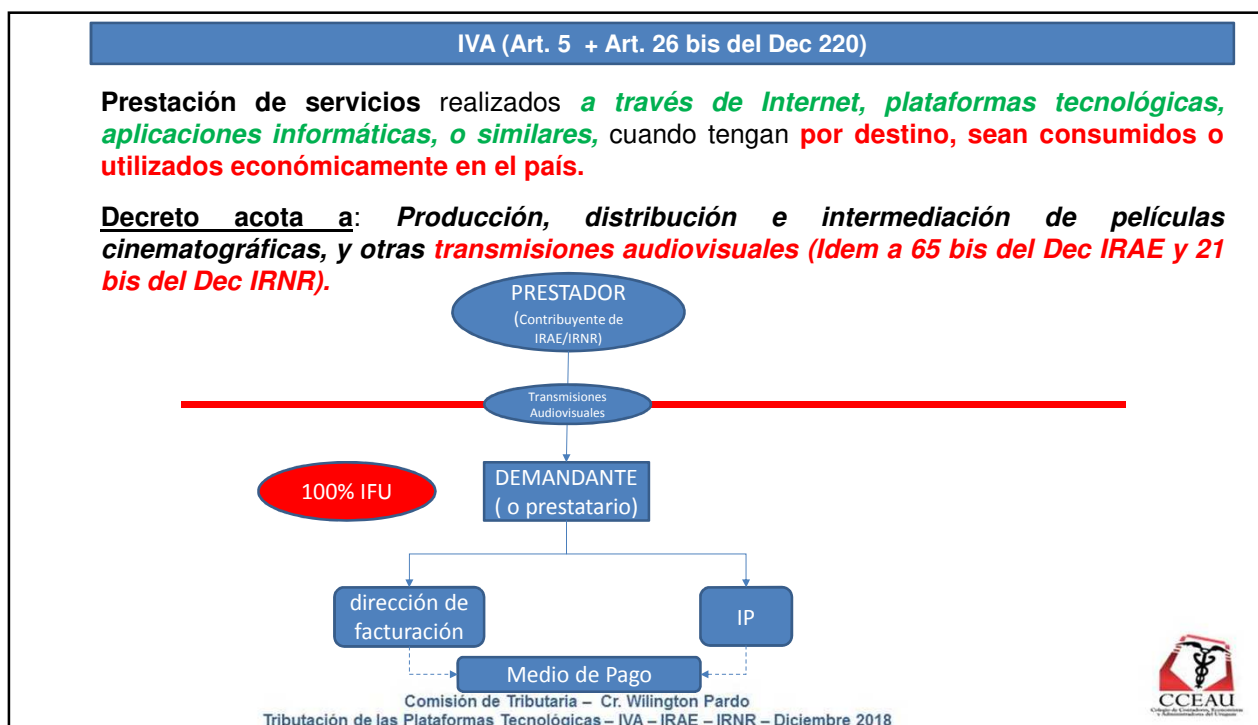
IVA (Art. 5 + Art. 26 bis del Dec 220)

Prestación de servicios realizados a través de Internet, plataformas tecnológicas, aplicaciones informáticas, o similares, cuando tengan por destino, sean consumidos o utilizados económicamente en el país.

Decreto acota a: Producción, distribución e intermediación de películas cinematográficas, y otras transmisiones audiovisuales (Idem a 65 bis del Dec IRAE y 21 bis del Dec IRNR).

PRESTADOR (Contribuyente de IRAE/IRNR)

Transmisiones Audiovisuales

100% IFU

DEMANDANTE ( o prestatario)

dirección de facturación

IP

Medio de Pago

Comisión de Tributaria – Cr. Wilington Pardo
Tributación de las Plataformas Tecnológicas – IVA – IRAE – IRNR – Diciembre 2018

CCEAU